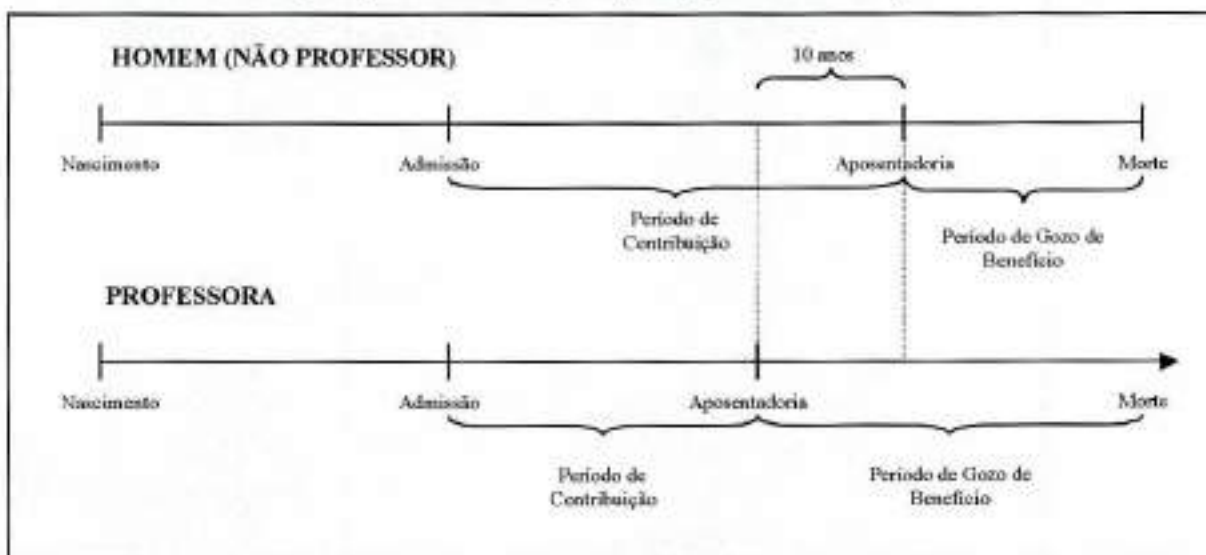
HOMEM (NÃO PROFESSOR)

10 anos

Nascimento

Admissão

Aposentadoria

Morte

Período de Contribuição

Período de Gozo de Benefício

PROFESSORA

Nascimento

Admissão

Aposentadoria

Morte

Período de Contribuição

Período de Gozo de Benefício